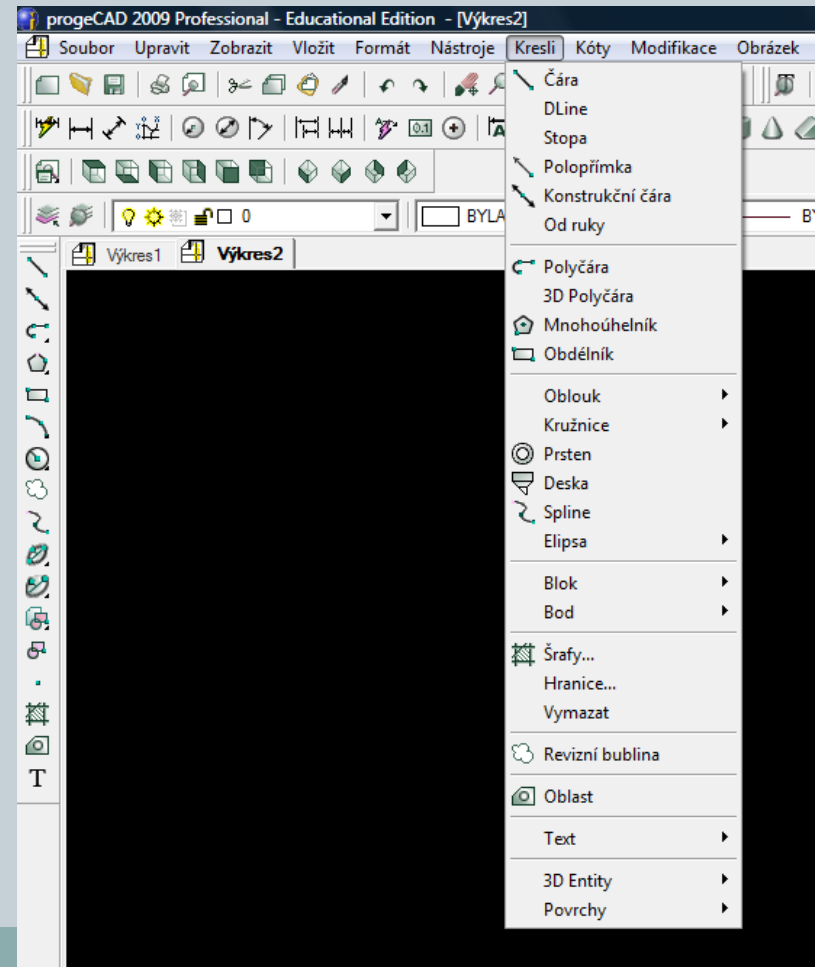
progeCAD 2009 Professional - Educational Edition - [Výkres2]

Soubor Upravit Zobrazit Vložit Formát Nástroje Kresli Kóty Modifikace Obrázek

0.1

0

BYLA

BY

Výkres1 Výkres2

T

Čára
DLine
Stopa
Polopřímka
Konstrukční čára
Od ruky

Polyčára
3D Polyčára
Mnohoúhelník
Obdélník

Oblouk
Kružnice
Prsten
Deska
Spline
Elipsa

Blok
Bod

Šrafy...
Hranice...
Vymazat

Revizní bublina

Oblast

Text

3D Entity
Povrchy